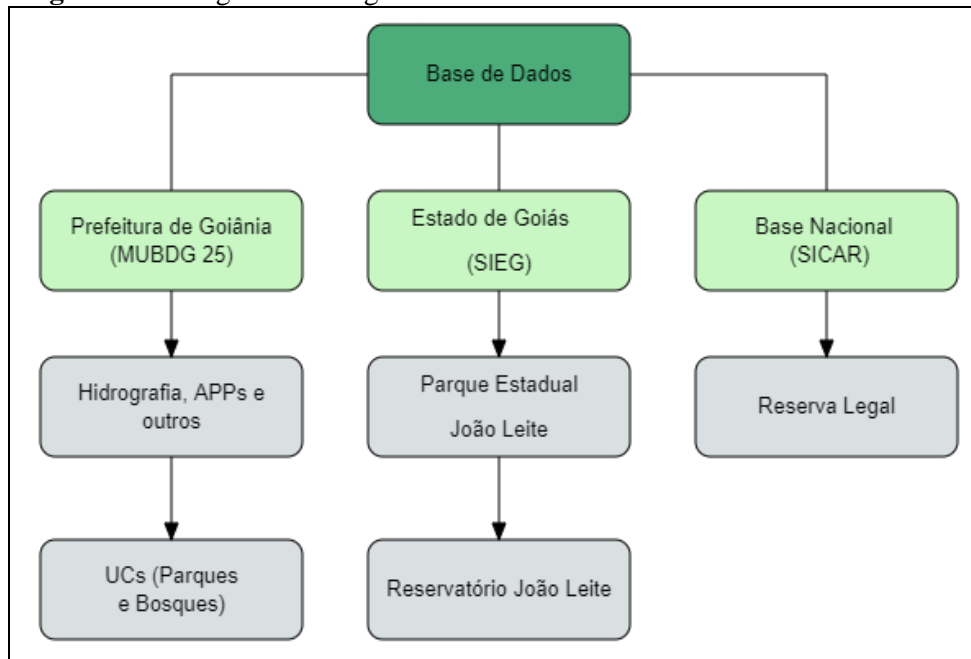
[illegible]

Base de Dados

Prefeitura de Goiânia (MUBDG 25)

Estado de Goiás (SIEG)

Base Nacional (SICAR)

Hidrografia, APPs e outros

Parque Estadual João Leite

Reserva Legal

UCs (Parques e Bosques)

Reservatório João Leite